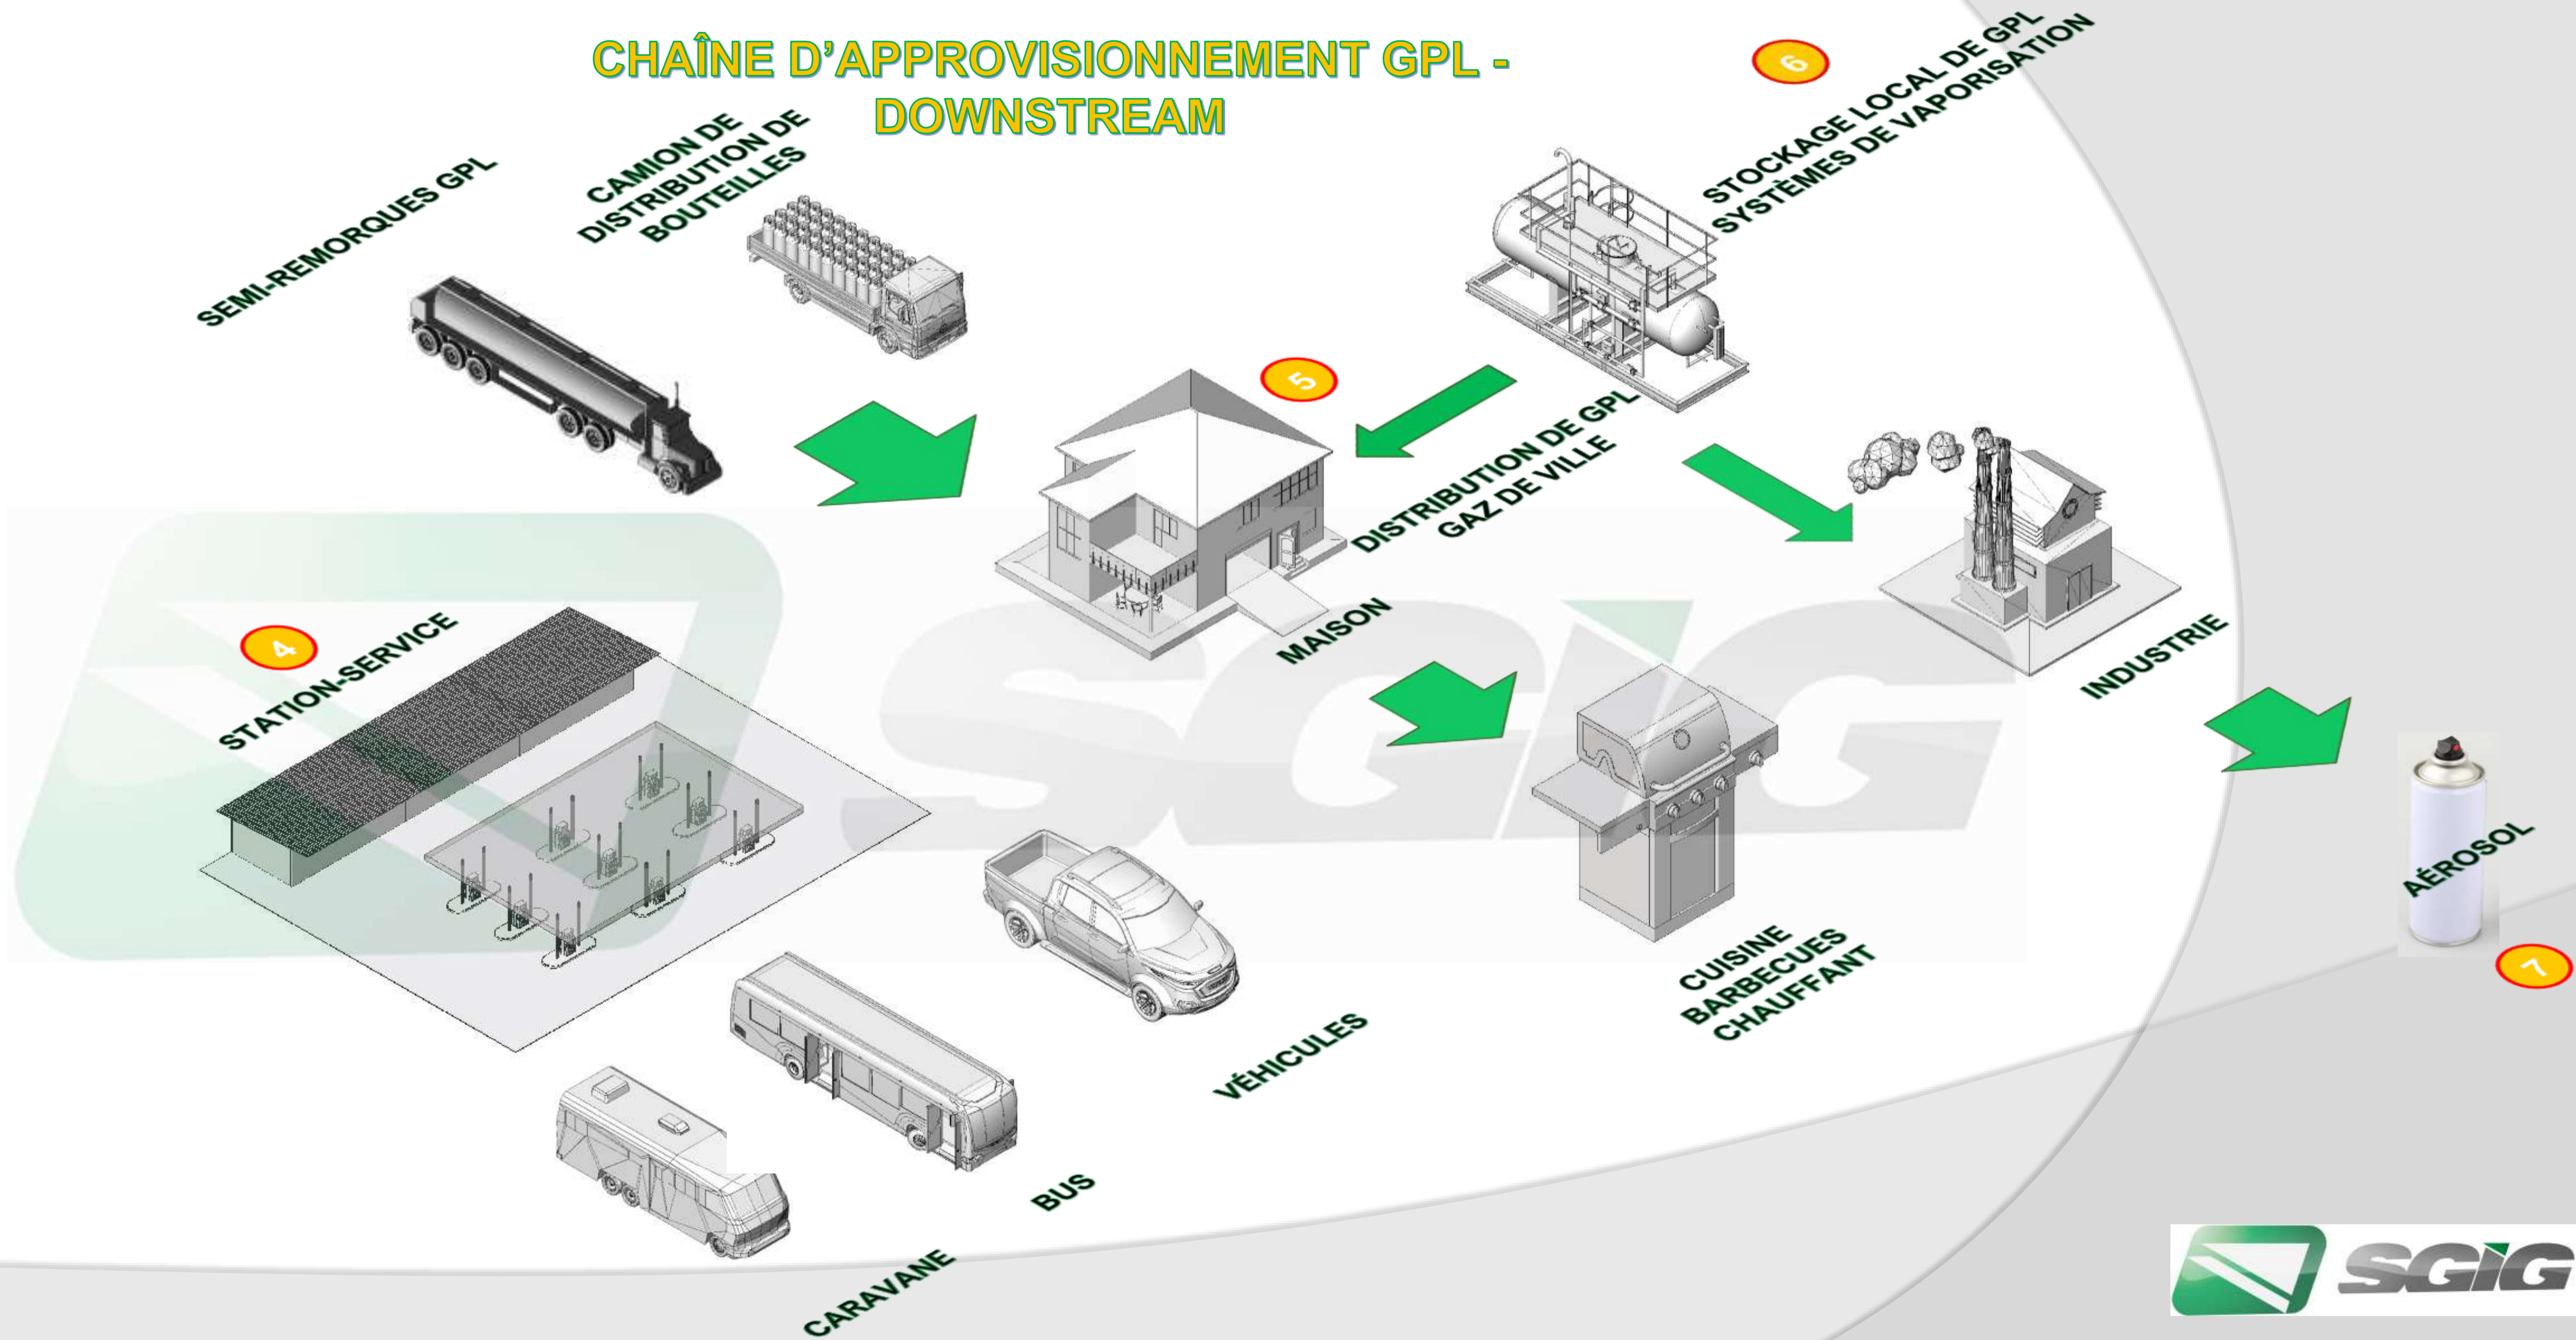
CHAÎNE D'APPROVISIONNEMENT GPL - DOWNSTREAM

SEMI-REMORQUES GPL

CAMION DE DISTRIBUTION DE BOUTEILLES

6

STOCKAGE LOCAL DE GPL SYSTÈMES DE VAPORISATION

5

DISTRIBUTION DE GPL GAZ DE VILLE

MAISON

INDUSTRIE

4

STATION-SERVICE

CUISINE BARBECUES CHAUFFANT

AÉROSOL

7

VÉHICULES

BUS

CARAVANE

SGIG